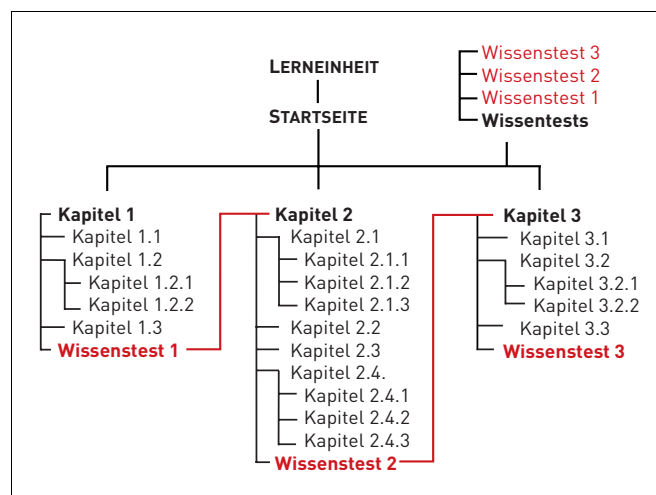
Lerneinheit
Startseite

Wissenstest 3
Wissenstest 2
Wissenstest 1
Wissentests

Kapitel 1
Kapitel 1.1
Kapitel 1.2
Kapitel 1.2.1
Kapitel 1.2.2
Kapitel 1.3
Wissenstest 1

Kapitel 2
Kapitel 2.1
Kapitel 2.1.1
Kapitel 2.1.2
Kapitel 2.1.3
Kapitel 2.2
Kapitel 2.3
Kapitel 2.4.
Kapitel 2.4.1
Kapitel 2.4.2
Kapitel 2.4.3
Wissenstest 2

Kapitel 3
Kapitel 3.1
Kapitel 3.2
Kapitel 3.2.1
Kapitel 3.2.2
Kapitel 3.3
Wissenstest 3